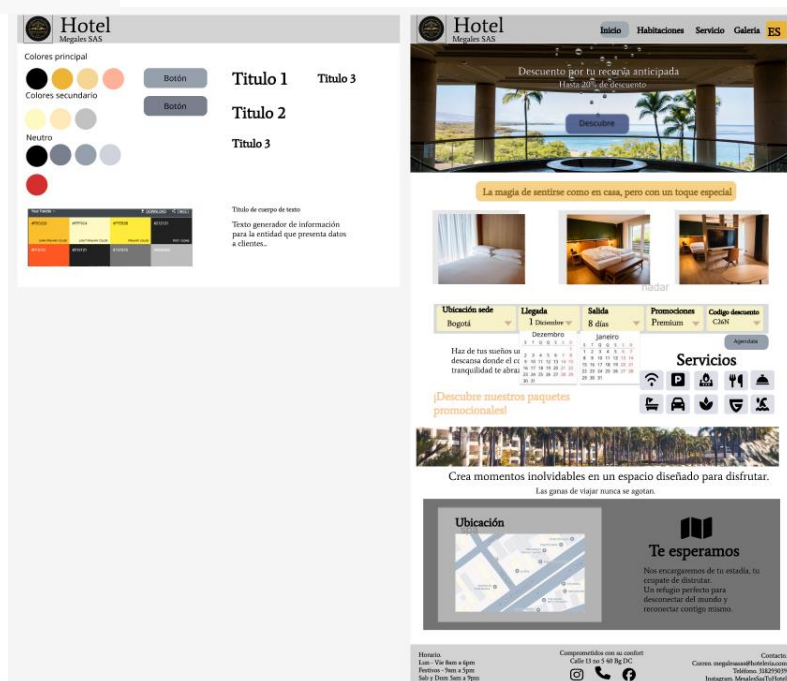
Hotel
Megales SAS

Colores principal

Colores secundario

Neutro

Botón

Botón

Titulo 1

Titulo 3

Titulo 2

Titulo 3

Titulo de cuerpo de texto

Texto generador de información para la entidad que presenta datos a clientes..

Hotel
Megales SAS

Inicio Habitaciones Servicio Galeria ES

Descuento por tu reserva anticipada
Hasta 20% de descuento

Descubre

La magia de sentirse como en casa, pero con un toque especial

nadar

| Ubicación sede | Llegada | Salida | Promociones | Codigo descuento |
|---|---|---|---|---|
| Bogotá | 1 Diciembre | 8 dias | Premium | C26N |

Dezembro

Janeiro

Agendar

Haz de tus sueños u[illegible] descansa donde el c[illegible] tranquilidad te abra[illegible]

Servicios

¡Descubre nuestros paquetes promocionales!

Crea momentos inolvidables en un espacio diseñado para disfrutar.
Las ganas de viajar nunca se agotan.

Ubicación

Te esperamos

Nos encargaremos de tu estadía, tu ocupate de disfrutar.
Un refugio perfecto para desconectar del mundo y reconectar contigo mismo.

Horario
Lun - Vie 8am a 6pm
Festivos - 9am a 3pm
Sab y Dom 9am a 9pm

Comprometidos con su confort
Calle 13 no 5 40 Bg DC

Contacto
Correo. megalessas@hoteleria.com
Telefono. 318259039
Instagram. MegalesSasTuHotel